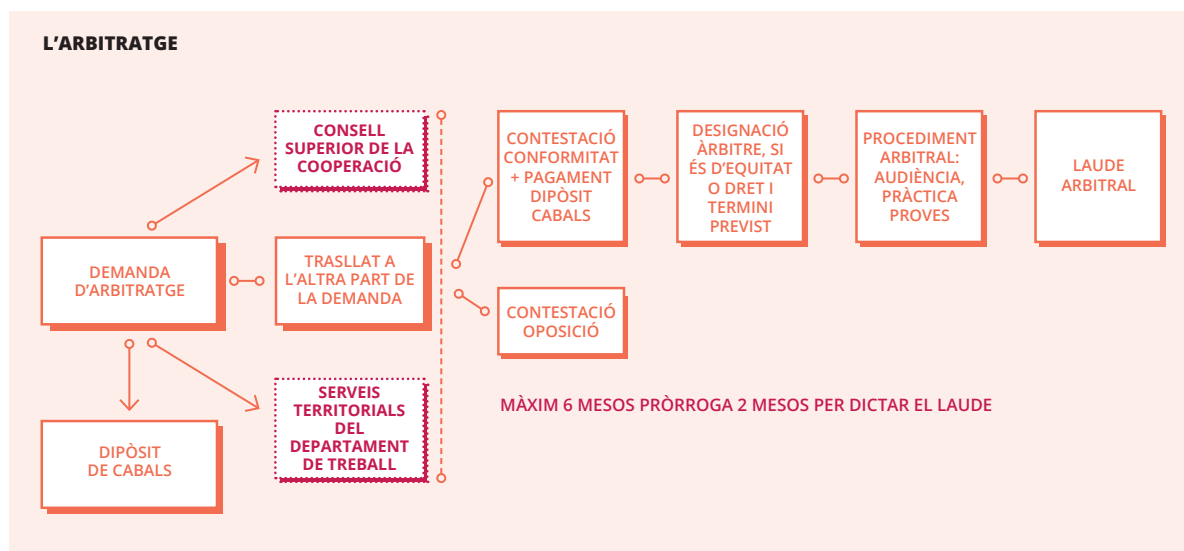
L'ARBITRATGE

CONSELL SUPERIOR DE LA COOPERACIÓ

DEMANDA D'ARBITRATGE

TRASLLAT A L'ALTRA PART DE LA DEMANDA

DIPÒSIT DE CABALS

SERVEIS TERRITORIALS DEL DEPARTAMENT DE TREBALL

CONTESTACIÓ CONFORMITAT + PAGAMENT DIPÒSIT CABALS

DESIGNACIÓ ÀRBITRE, SI ÉS D'EQUITAT O DRET I TERMINI PREVIST

PROCEDIMENT ARBITRAL: AUDIÈNCIA, PRÀCTICA PROVES

LAUDE ARBITRAL

CONTESTACIÓ OPOSICIÓ

MÀXIM 6 MESOS PRÒRROGA 2 MESOS PER DICTAR EL LAUDE